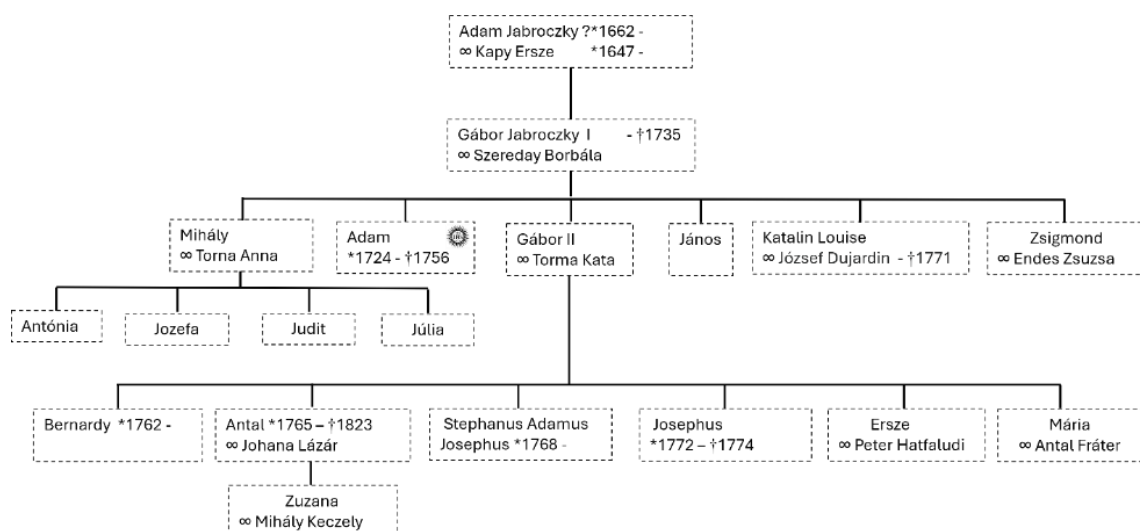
Adam Jabroczky ?*1662 -
∞ Kapy Ersze *1647 -

Gábor Jabroczky I - †1735
∞ Szereday Borbála

Mihály
∞ Torna Anna

Adam
*1724 - †1756

Gábor II
∞ Torma Kata

János

Katalin Louise
∞ József Dujardin - †1771

Zsigmond
∞ Endes Zsuzsa

Antónia

Jozefa

Judit

Júlia

Bernardy *1762 -

Antal *1765 – †1823
∞ Johana Lázár

Stephanus Adamus
Josephus *1768 -

Josephus
*1772 – †1774

Ersze
∞ Peter Hatfaludi

Mária
∞ Antal Fráter

Zuzana
∞ Mihály Keczely